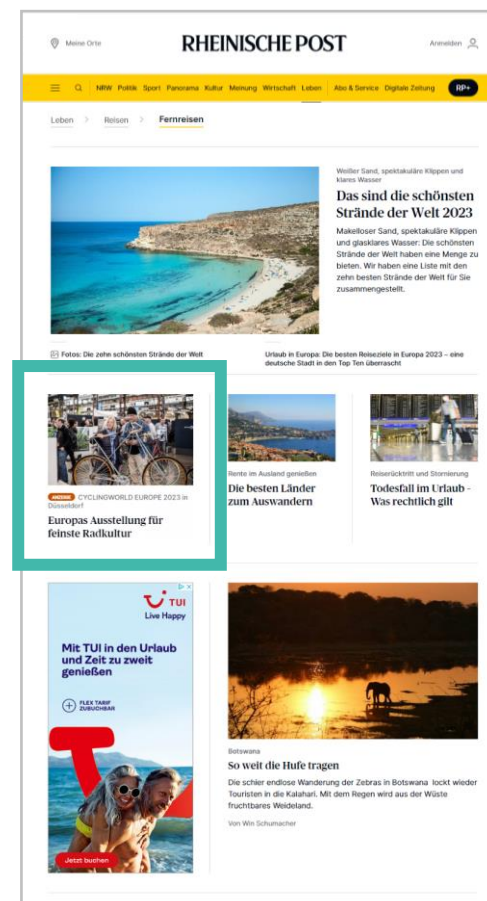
Meine Orte

RHEINISCHE POST

Anmelden

NRW Politik Sport Panorama Kultur Meinung Wirtschaft Leben Abo & Service Digitale Zeitung RP+

Leben > Reisen > Fernreisen

Weißer Sand, spektakuläre Klippen und klares Wasser

Das sind die schönsten Strände der Welt 2023

Makelloser Sand, spektakuläre Klippen und glasklares Wasser: Die schönsten Strände der Welt haben eine Menge zu bieten. Wir haben eine Liste mit den zehn besten Strände der Welt für Sie zusammengestellt.

Fotos: Die zehn schönsten Strände der Welt

Urlaub in Europa: Die besten Reiseziele in Europa 2023 – eine deutsche Stadt in den Top Ten überrascht

ANZEIGE CYCLINGWORLD EUROPE 2023 in Düsseldorf

Europas Ausstellung für feinste Radkultur

Rente im Ausland genießen

Die besten Länder zum Auswandern

Reiserücktritt und Stornierung

Todesfall im Urlaub - Was rechtlich gilt

TUI Live Happy

Mit TUI in den Urlaub und Zeit zu zweit genießen

FLEX TARIF ZUBUCHBAR

Jetzt buchen

Botswana

So weit die Hufe tragen

Die schier endlose Wanderung der Zebras in Botswana lockt wieder Touristen in die Kalahari. Mit dem Regen wird aus der Wüste fruchtbares Weideland.

Von Win Schumacher